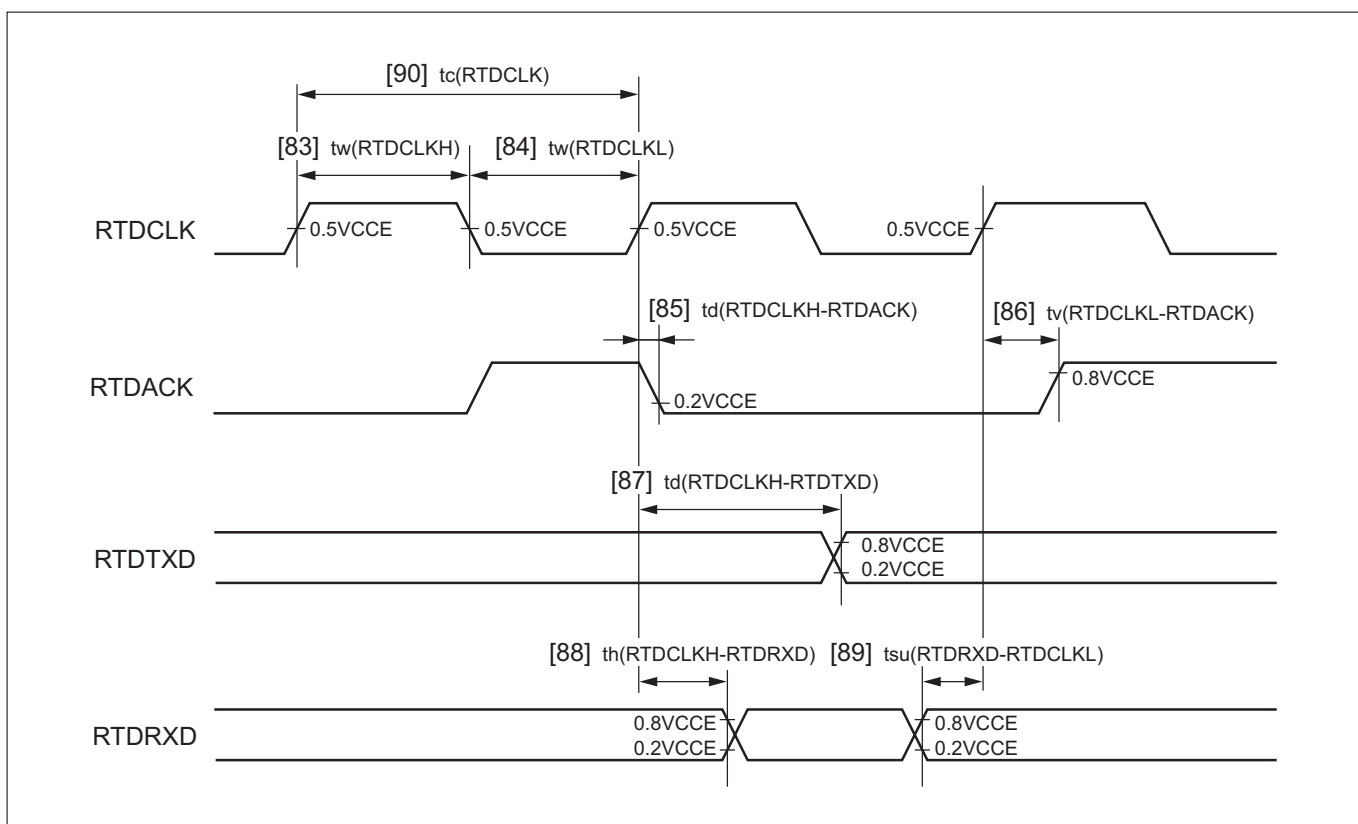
[90] tc(RTDCLK)

[83] tw(RTDCLKH)

[84] tw(RTDCLKL)

RTDCLK

0.5VCCE

0.5VCCE

0.5VCCE

0.5VCCE

[85] td(RTDCLKH-RTDACK)

[86] tv(RTDCLKL-RTDACK)

RTDACK

0.2VCCE

0.8VCCE

[87] td(RTDCLKH-RTDTXD)

RTDTXD

0.8VCCE

0.2VCCE

[88] th(RTDCLKH-RTDRXD)

[89] tsu(RTDRXD-RTDCLKL)

RTDRXD

0.8VCCE

0.2VCCE

0.8VCCE

0.2VCCE